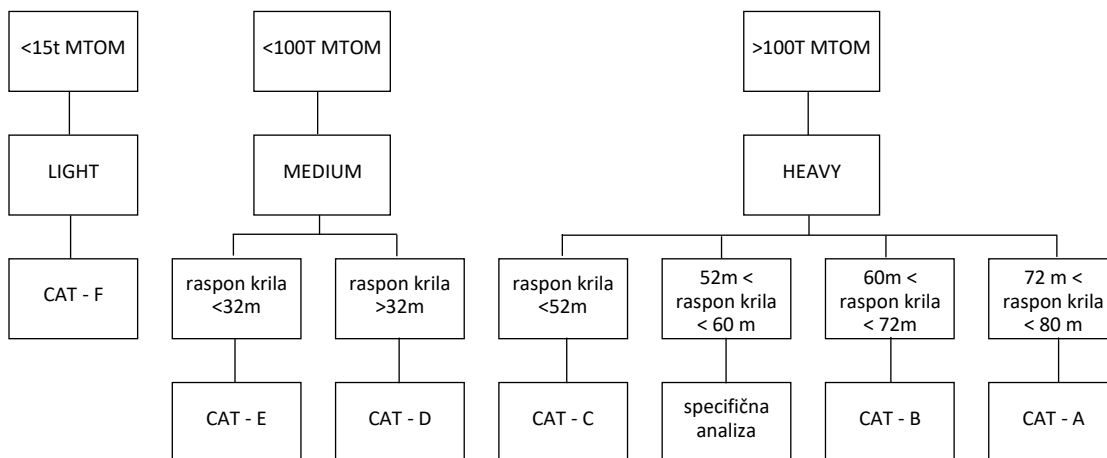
<15t MTOM

LIGHT

CAT - F

<100T MTOM

MEDIUM

raspon krila <32m

CAT - E

raspon krila >32m

CAT - D

>100T MTOM

HEAVY

raspon krila <52m

CAT - C

52m < raspon krila < 60 m

specifična analiza

60m < raspon krila < 72m

CAT - B

72 m < raspon krila < 80 m

CAT - A